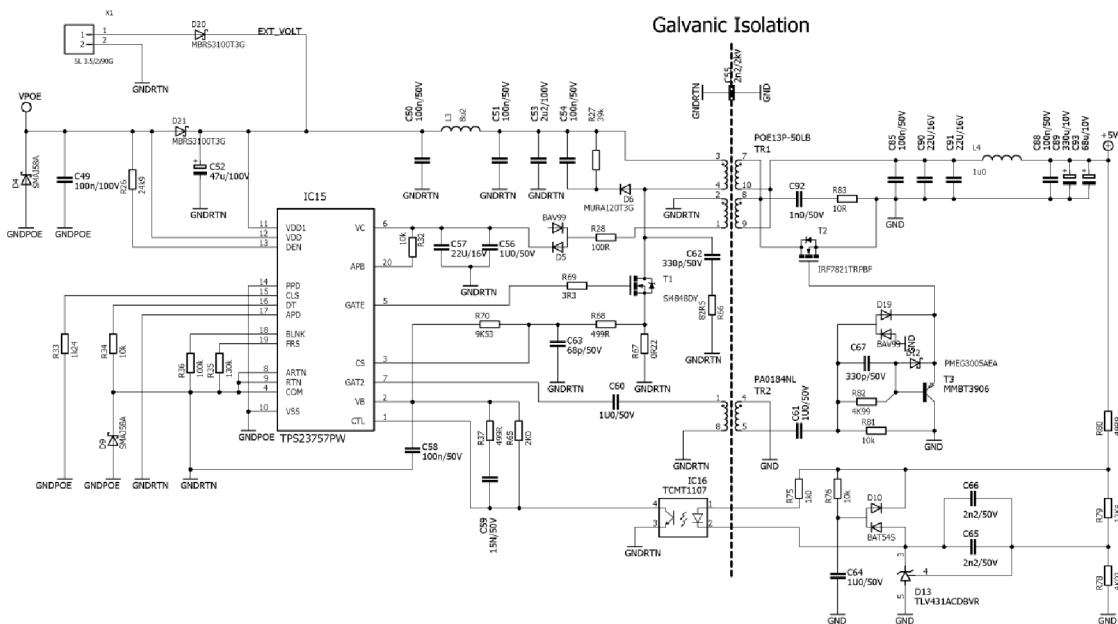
Galvanic Isolation

X1
1
2
SL 3.5/2/90G
D20
MBRS3100T3G
EXT_VOLT
GNDRTN

VPOE
D4
SMAJ58A
C49
100n/100V
GNDPOE
GNDPOE
R26
2R49
D21
MBRS3100T3G
C52
47u/100V
GNDRTN

IC15
11 VDD1
12 VDD
13 DEN
VC 6
APB 20
GATE 5
14 PPD
15 CLS
16 DT
17 APD
18 BLNK
19 FRS
8 ARTN
9 RTN
4 COM
10 VSS
CS 3
GAT2 7
VB 2
CTL 1
TPS23757PW

R33
12k4
R34
10k
R36
100k
R35
130k
D9
SMAJ58A
GNDPOE
GNDPOE
GNDRTN
GNDRTN
GNDPOE

C50
100n/50V
L3
8u2
C51
100n/50V
C53
2u2/100V
C54
100n/50V
R27
39k
GNDRTN
GNDRTN
GNDRTN

R32
10k
C57
22U/16V
C56
1U0/50V
GNDRTN
BAV99
D5
R28
100R
D6
MURA120T3G
R69
3R3
T1
SI4848DY
C62
330p/50V
R66
82R5
GNDRTN
R70
9K53
R68
499R
C63
68p/50V
R67
0R22
GNDRTN
GNDRTN
C60
1U0/50V
C58
100n/50V
R37
499R
R65
2K0
C59
15N/50V

C55
2n2/2kV
GNDRTN
GND

POE13P-50LB
TR1
3 7
4 10
2 8
1 9
GNDRTN
C92
1n0/50V
R83
10R
T2
IRF7821TRPBF
C85
100n/50V
C90
22U/16V
C91
22U/16V
L4
1u0
C88
100n/50V
C89
330u/10V
C93
68u/10V
GND
+5V

D19
BAV99
GND
C67
330p/50V
D22
PMEG3005AEA
T3
MMBT3906
R82
4K99
R81
10k
GND

PA0184NL
TR2
1 4
8 5
C61
1U0/50V
GNDRTN
GND

IC16
TCMT1107
4 1
3 2
GNDRTN
R75
1k0
R76
10k
D10
BAT54S
C64
1U0/50V
GND
C66
2n2/50V
C65
2n2/50V
3
4
5
D13
TLV431ACDBVR
GND
R80
R79
R78